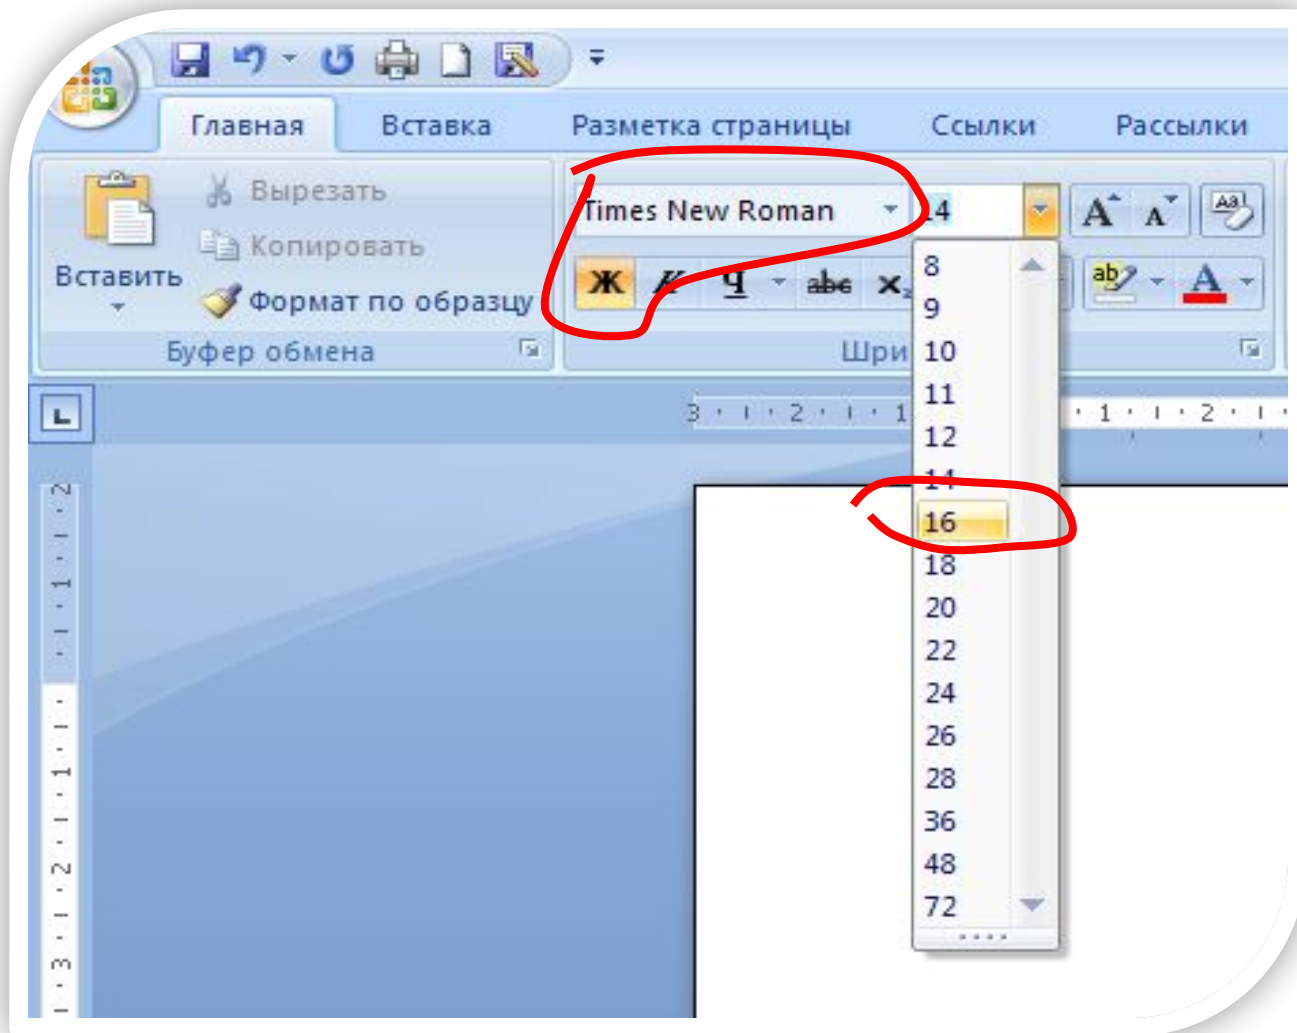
Главная Вставка Разметка страницы Ссылки Рассылки

Вставить

Вырезать
Копировать
Формат по образцу

Буфер обмена

Times New Roman
14

Ж К Ч abe $x_2$

ab A

Шри

8
9
10
11
12
14
16
18
20
22
24
26
28
36
48
72

3 · 2 · 1 · 1 · 2

2 · 1 · 1 · 2 · 3